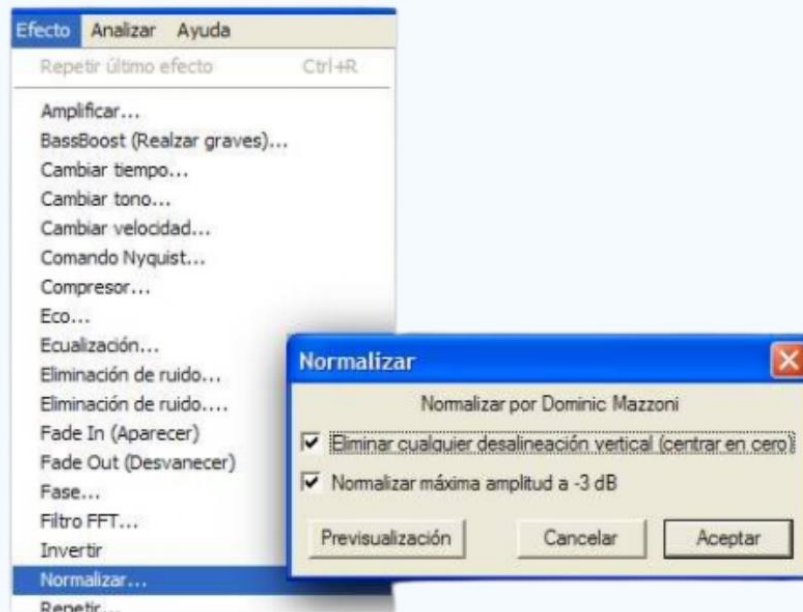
Efecto Analizar Ayuda

Repetir último efecto Ctrl+R

Amplificar...
BassBoost (Realzar graves)...
Cambiar tiempo...
Cambiar tono...
Cambiar velocidad...
Comando Nyquist...
Compresor...
Eco...
Ecualización...
Eliminación de ruido...
Eliminación de ruido....
Fade In (Aparecer)
Fade Out (Desvanecer)
Fase...
Filtro FFT...
Invertir
Normalizar...
Repetir...

Normalizar

Normalizar por Dominic Mazzoni

Eliminar cualquier desalineación vertical (centrar en cero)

Normalizar máxima amplitud a -3 dB

Previsualización Cancelar Aceptar